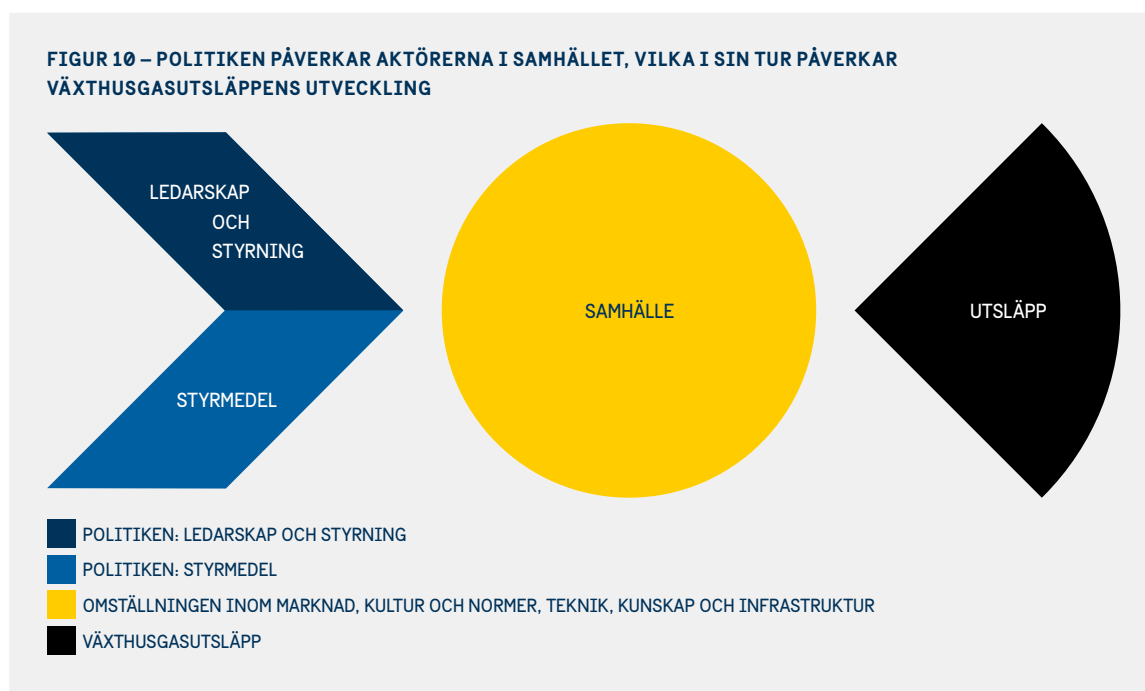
FIGUR 10 – POLITIKEN PÅVERKAR AKTÖRERNA I SAMHÄLLET, VILKA I SIN TUR PÅVERKAR VÄXTHUSGASUTSLÄPPENS UTVECKLING

LEDARSKAP OCH STYRNING

STYRMEDEL

SAMHÄLLE

UTSLÄPP

POLITIKEN: LEDARSKAP OCH STYRNING

POLITIKEN: STYRMEDEL

OMSTÄLLNINGEN INOM MARKNAD, KULTUR OCH NORMER, TEKNIK, KUNSKAP OCH INFRASTRUKTUR

VÄXTHUSGASUTSLÄPP